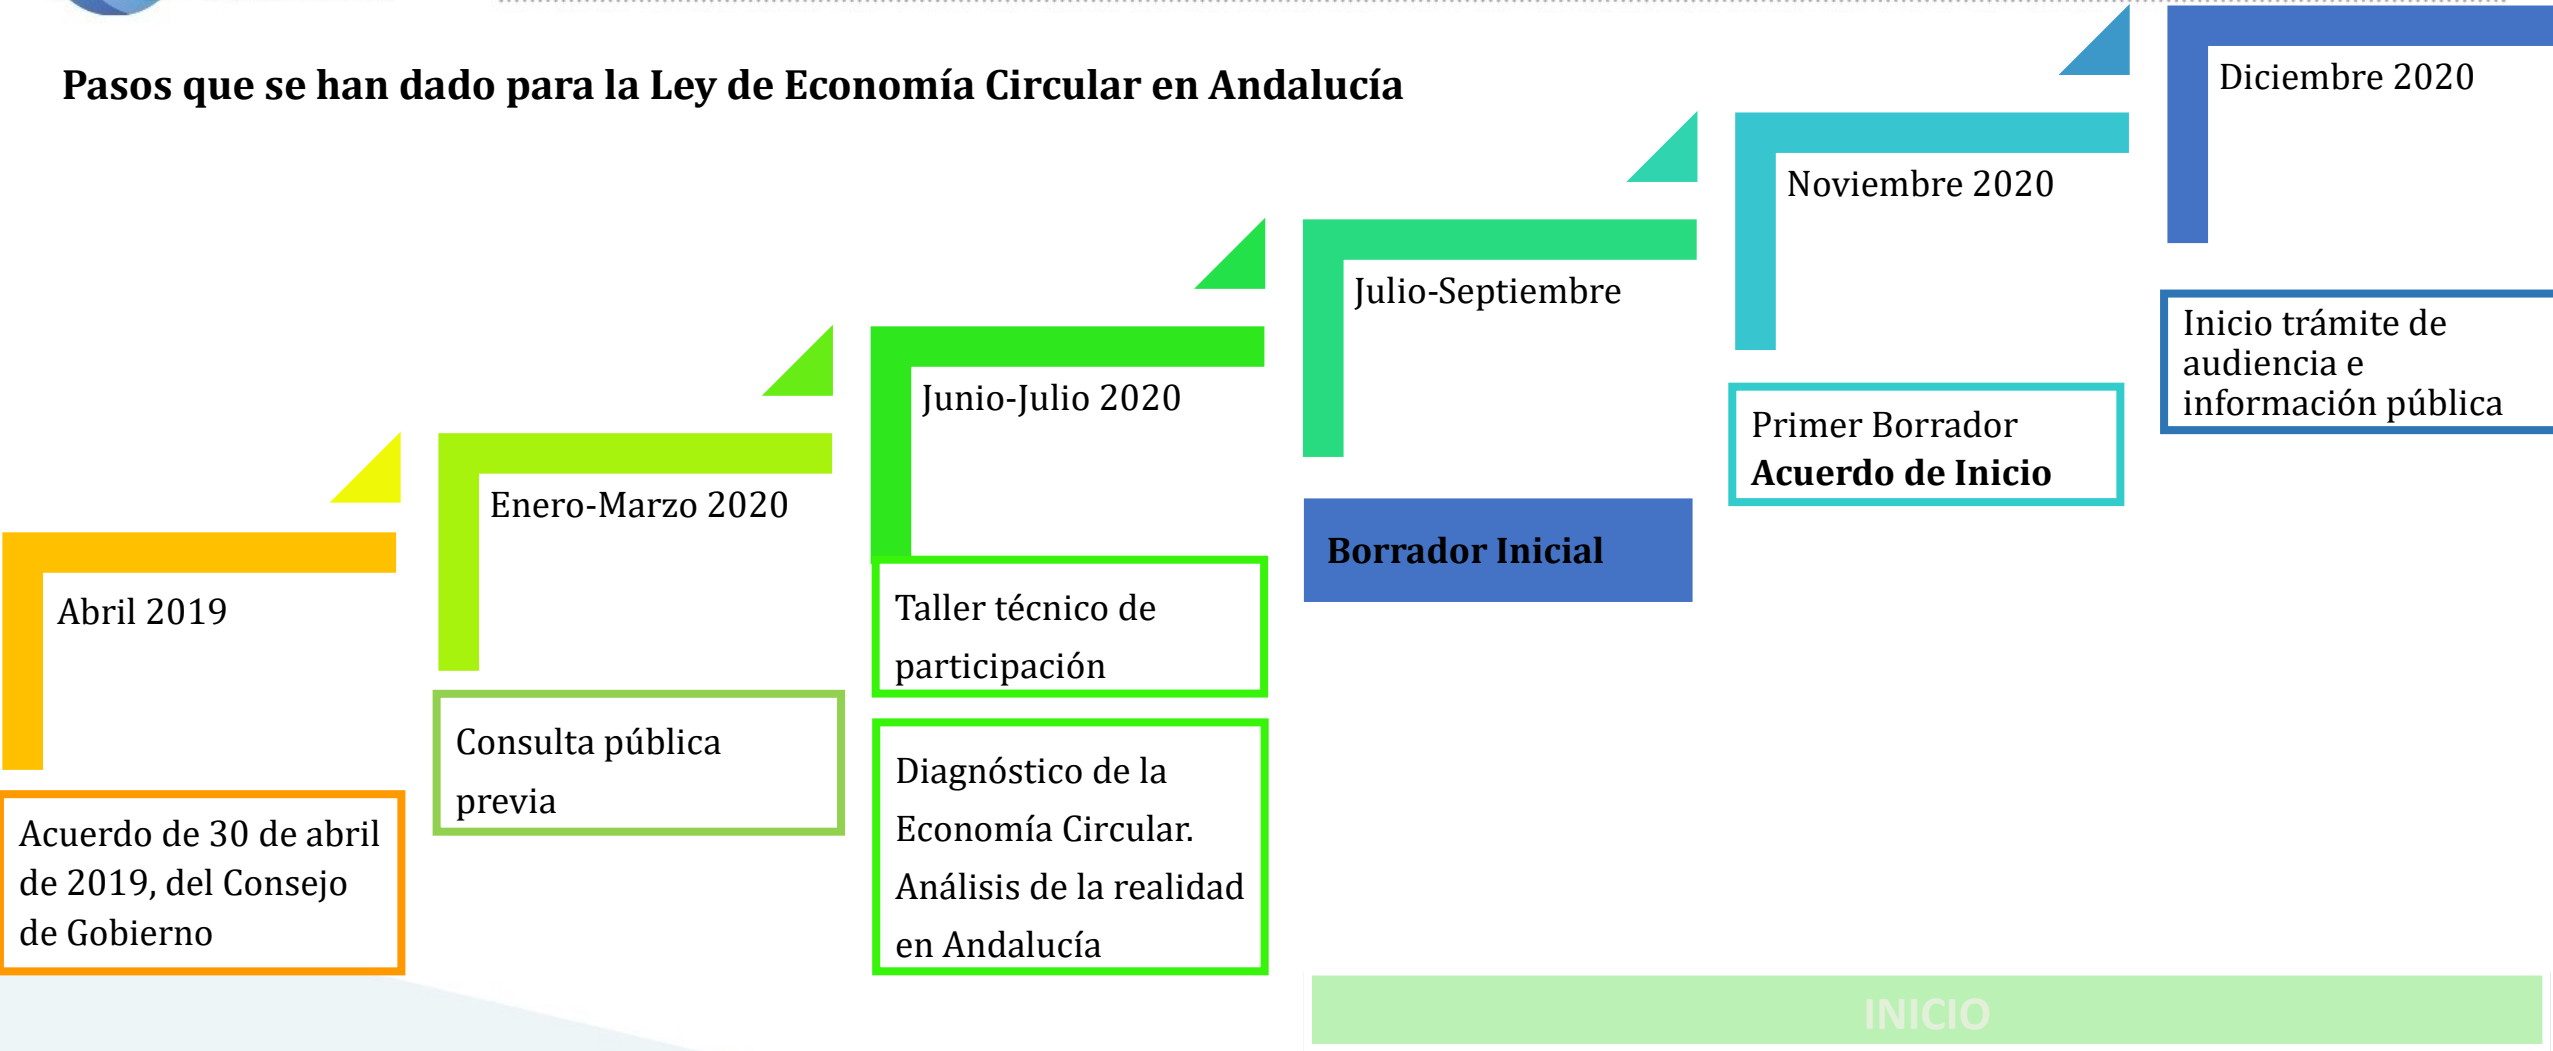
Pasos que se han dado para la Ley de Economía Circular en Andalucía

Abril 2019

Acuerdo de 30 de abril de 2019, del Consejo de Gobierno

Enero-Marzo 2020

Consulta pública previa

Junio-Julio 2020

Taller técnico de participación

Diagnóstico de la Economía Circular. Análisis de la realidad en Andalucía

Julio-Septiembre

Borrador Inicial

Noviembre 2020

Primer Borrador
Acuerdo de Inicio

Diciembre 2020

Inicio trámite de audiencia e información pública

INICIO